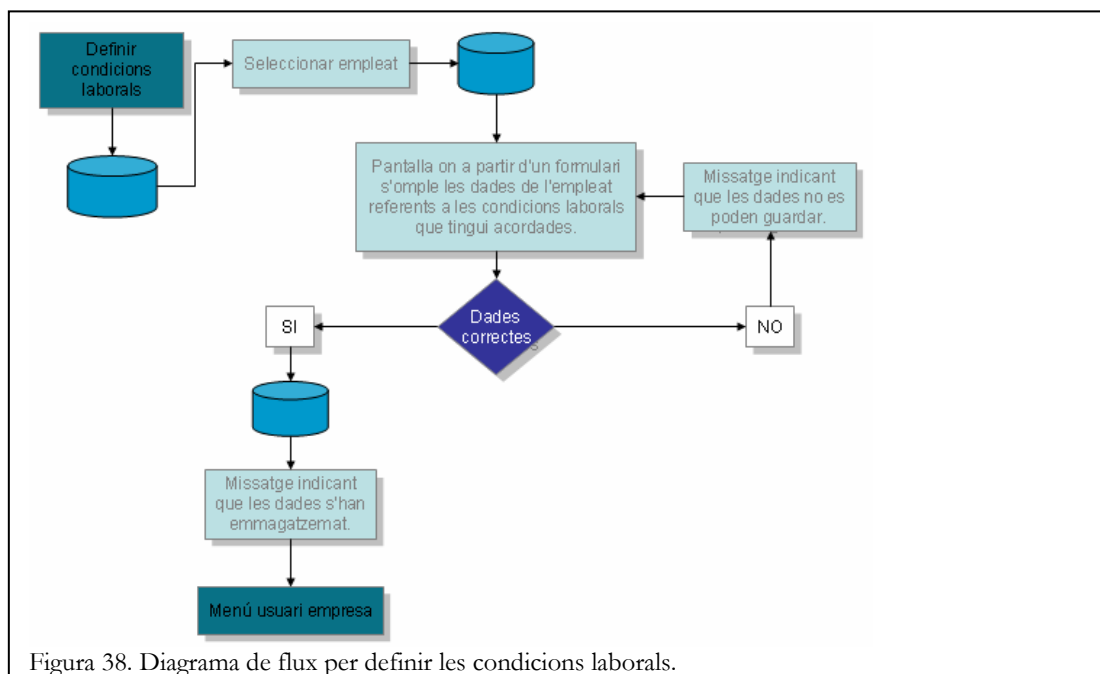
Definir condicions laborals

Seleccionar empleat

Pantalla on a partir d'un formulari s'omple les dades de l'empleat referents a les condicions laborals que tingui acordades.

Missatge indicant que les dades no es poden guardar.

SI

Dades correctes

NO

Missatge indicant que les dades s'han emmagatzemat.

Menú usuari empresa

Figura 38. Diagrama de flux per definir les condicions laborals.